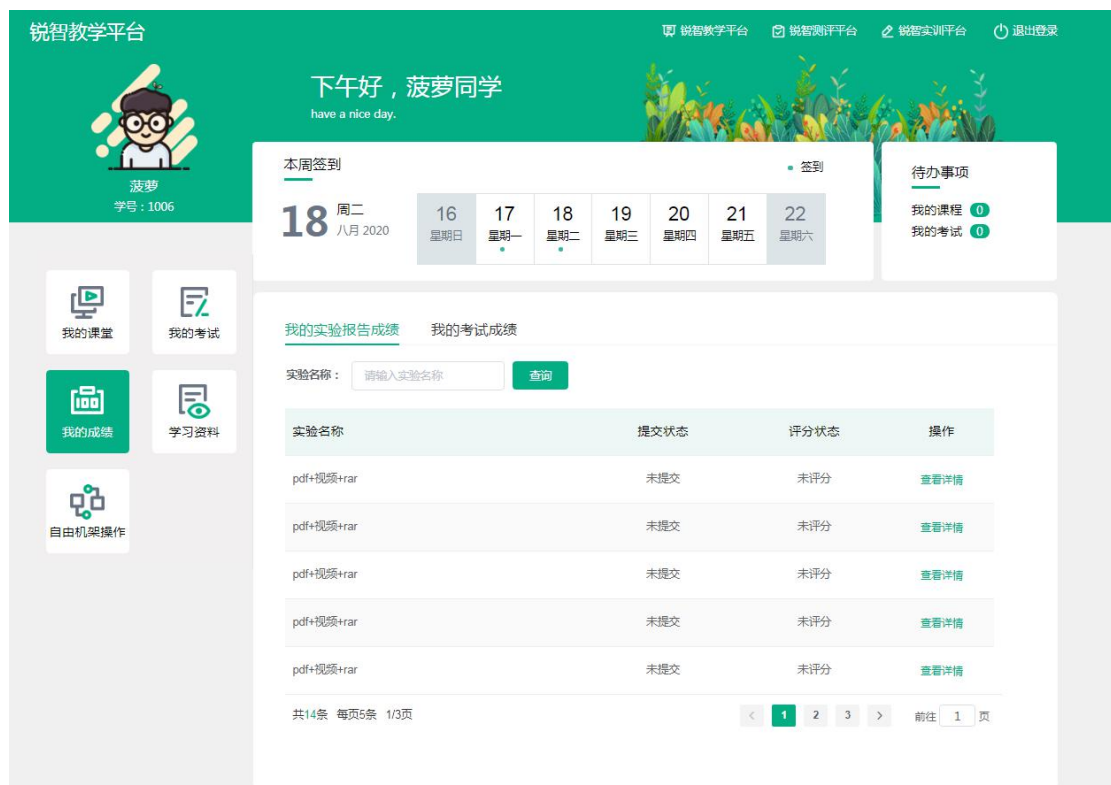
锐智教学平台

锐智教学平台　锐智测评平台　锐智实训平台　退出登录

下午好，菠萝同学
have a nice day.

菠萝
学号：1006

本周签到　签到

18 周二 八月 2020

| 16 | 17 | 18 | 19 | 20 | 21 | 22 |
|---|---|---|---|---|---|---|
| 星期日 | 星期一 | 星期二 | 星期三 | 星期四 | 星期五 | 星期六 |

待办事项
我的课程 0
我的考试 0

我的课堂
我的考试
我的成绩
学习资料
自由机架操作

我的实验报告成绩　我的考试成绩

实验名称：请输入实验名称　查询

| 实验名称 | 提交状态 | 评分状态 | 操作 |
|---|---|---|---|
| pdf+视频+rar | 未提交 | 未评分 | 查看详情 |
| pdf+视频+rar | 未提交 | 未评分 | 查看详情 |
| pdf+视频+rar | 未提交 | 未评分 | 查看详情 |
| pdf+视频+rar | 未提交 | 未评分 | 查看详情 |
| pdf+视频+rar | 未提交 | 未评分 | 查看详情 |

共14条　每页5条　1/3页　< 1 2 3 >　前往 1 页